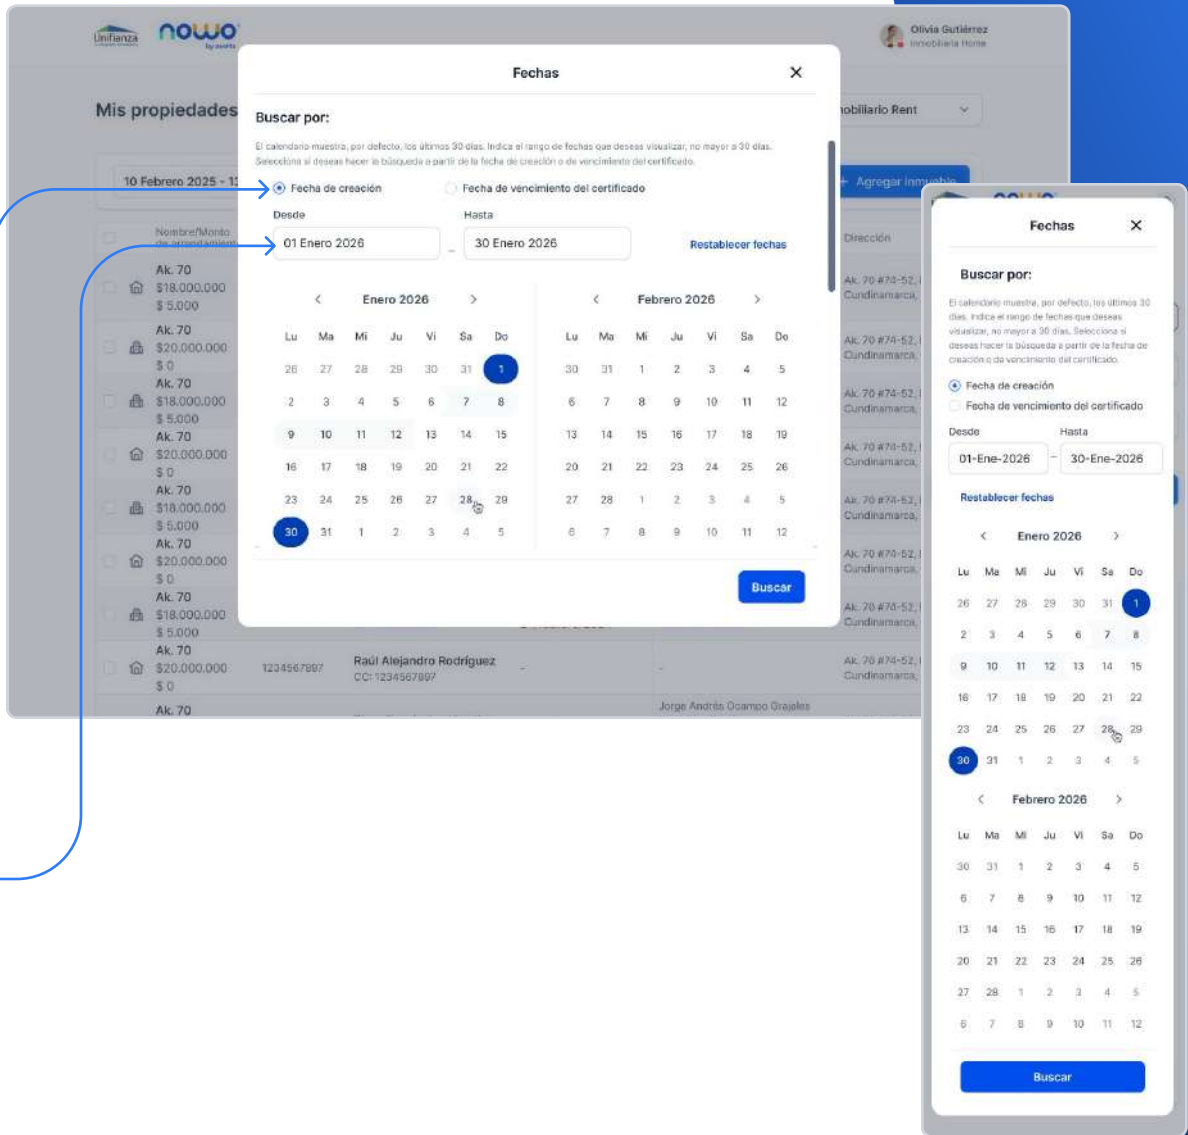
Unifianza nowo by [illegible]

Olivia Gutiérrez
Inmobiliaria Home

Mis propiedades

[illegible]obiliario Rent

10 Febrero 2025 - 1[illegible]

+ Agregar inmueble

Nombre/Monto de arrendamiento

Dirección

Ak. 70 $18.000.000 $ 5.000
Ak. 70 $20.000.000 $ 0
Ak. 70 $18.000.000 $ 5.000
Ak. 70 $20.000.000 $ 0
Ak. 70 $18.000.000 $ 5.000
Ak. 70 $20.000.000 $ 0
Ak. 70 $18.000.000 $ 5.000
Ak. 70 $20.000.000 $ 0 1234567897 Raúl Alejandro Rodríguez CC: 1234567897 - -
Ak. 70

Ak. 70 #70-52, Cundinamarca,
Ak. 70 #74-52, Cundinamarca,
Ak. 70 #74-52, Cundinamarca,
Ak. 70 #74-52, Cundinamarca,
Ak. 70 #74-52, Cundinamarca,
Ak. 70 #70-52, Cundinamarca,
Ak. 70 #70-52, Cundinamarca,
Ak. 70 #74-52, Cundinamarca,

Jorge Andrés Ocampo Grajales

Fechas

Buscar por:

El calendario muestra, por defecto, los últimos 30 días. Indica el rango de fechas que deseas visualizar, no mayor a 30 días. Selecciona si deseas hacer la búsqueda a partir de la fecha de creación o de vencimiento del certificado.

Fecha de creación
Fecha de vencimiento del certificado

Desde
01 Enero 2026
Hasta
30 Enero 2026

Restablecer fechas

Enero 2026

| Lu | Ma | Mi | Ju | Vi | Sa | Do |
|---|---|---|---|---|---|---|
| 26 | 27 | 28 | 29 | 30 | 31 | 1 |
| 2 | 3 | 4 | 5 | 6 | 7 | 8 |
| 9 | 10 | 11 | 12 | 13 | 14 | 15 |
| 16 | 17 | 18 | 19 | 20 | 21 | 22 |
| 23 | 24 | 25 | 26 | 27 | 28 | 29 |
| 30 | 31 | 1 | 2 | 3 | 4 | 5 |

Febrero 2026

| Lu | Ma | Mi | Ju | Vi | Sa | Do |
|---|---|---|---|---|---|---|
| 30 | 31 | 1 | 2 | 3 | 4 | 5 |
| 6 | 7 | 8 | 9 | 10 | 11 | 12 |
| 13 | 14 | 15 | 16 | 17 | 18 | 19 |
| 20 | 21 | 22 | 23 | 24 | 25 | 26 |
| 27 | 28 | 1 | 2 | 3 | 4 | 5 |
| 6 | 7 | 8 | 9 | 10 | 11 | 12 |

Buscar

Fechas

Buscar por:

El calendario muestra, por defecto, los últimos 30 días. Indica el rango de fechas que deseas visualizar, no mayor a 30 días. Selecciona si deseas hacer la búsqueda a partir de la fecha de creación o de vencimiento del certificado.

Fecha de creación
Fecha de vencimiento del certificado

Desde
01-Ene-2026
Hasta
30-Ene-2026

Restablecer fechas

Enero 2026

| Lu | Ma | Mi | Ju | Vi | Sa | Do |
|---|---|---|---|---|---|---|
| 26 | 27 | 28 | 29 | 30 | 31 | 1 |
| 2 | 3 | 4 | 5 | 6 | 7 | 8 |
| 9 | 10 | 11 | 12 | 13 | 14 | 15 |
| 16 | 17 | 18 | 19 | 20 | 21 | 22 |
| 23 | 24 | 25 | 26 | 27 | 28 | 29 |
| 30 | 31 | 1 | 2 | 3 | 4 | 5 |

Febrero 2026

| Lu | Ma | Mi | Ju | Vi | Sa | Do |
|---|---|---|---|---|---|---|
| 30 | 31 | 1 | 2 | 3 | 4 | 5 |
| 6 | 7 | 8 | 9 | 10 | 11 | 12 |
| 13 | 14 | 15 | 16 | 17 | 18 | 19 |
| 20 | 21 | 22 | 23 | 24 | 25 | 26 |
| 27 | 28 | 1 | 2 | 3 | 4 | 5 |
| 6 | 7 | 8 | 9 | 10 | 11 | 12 |

Buscar